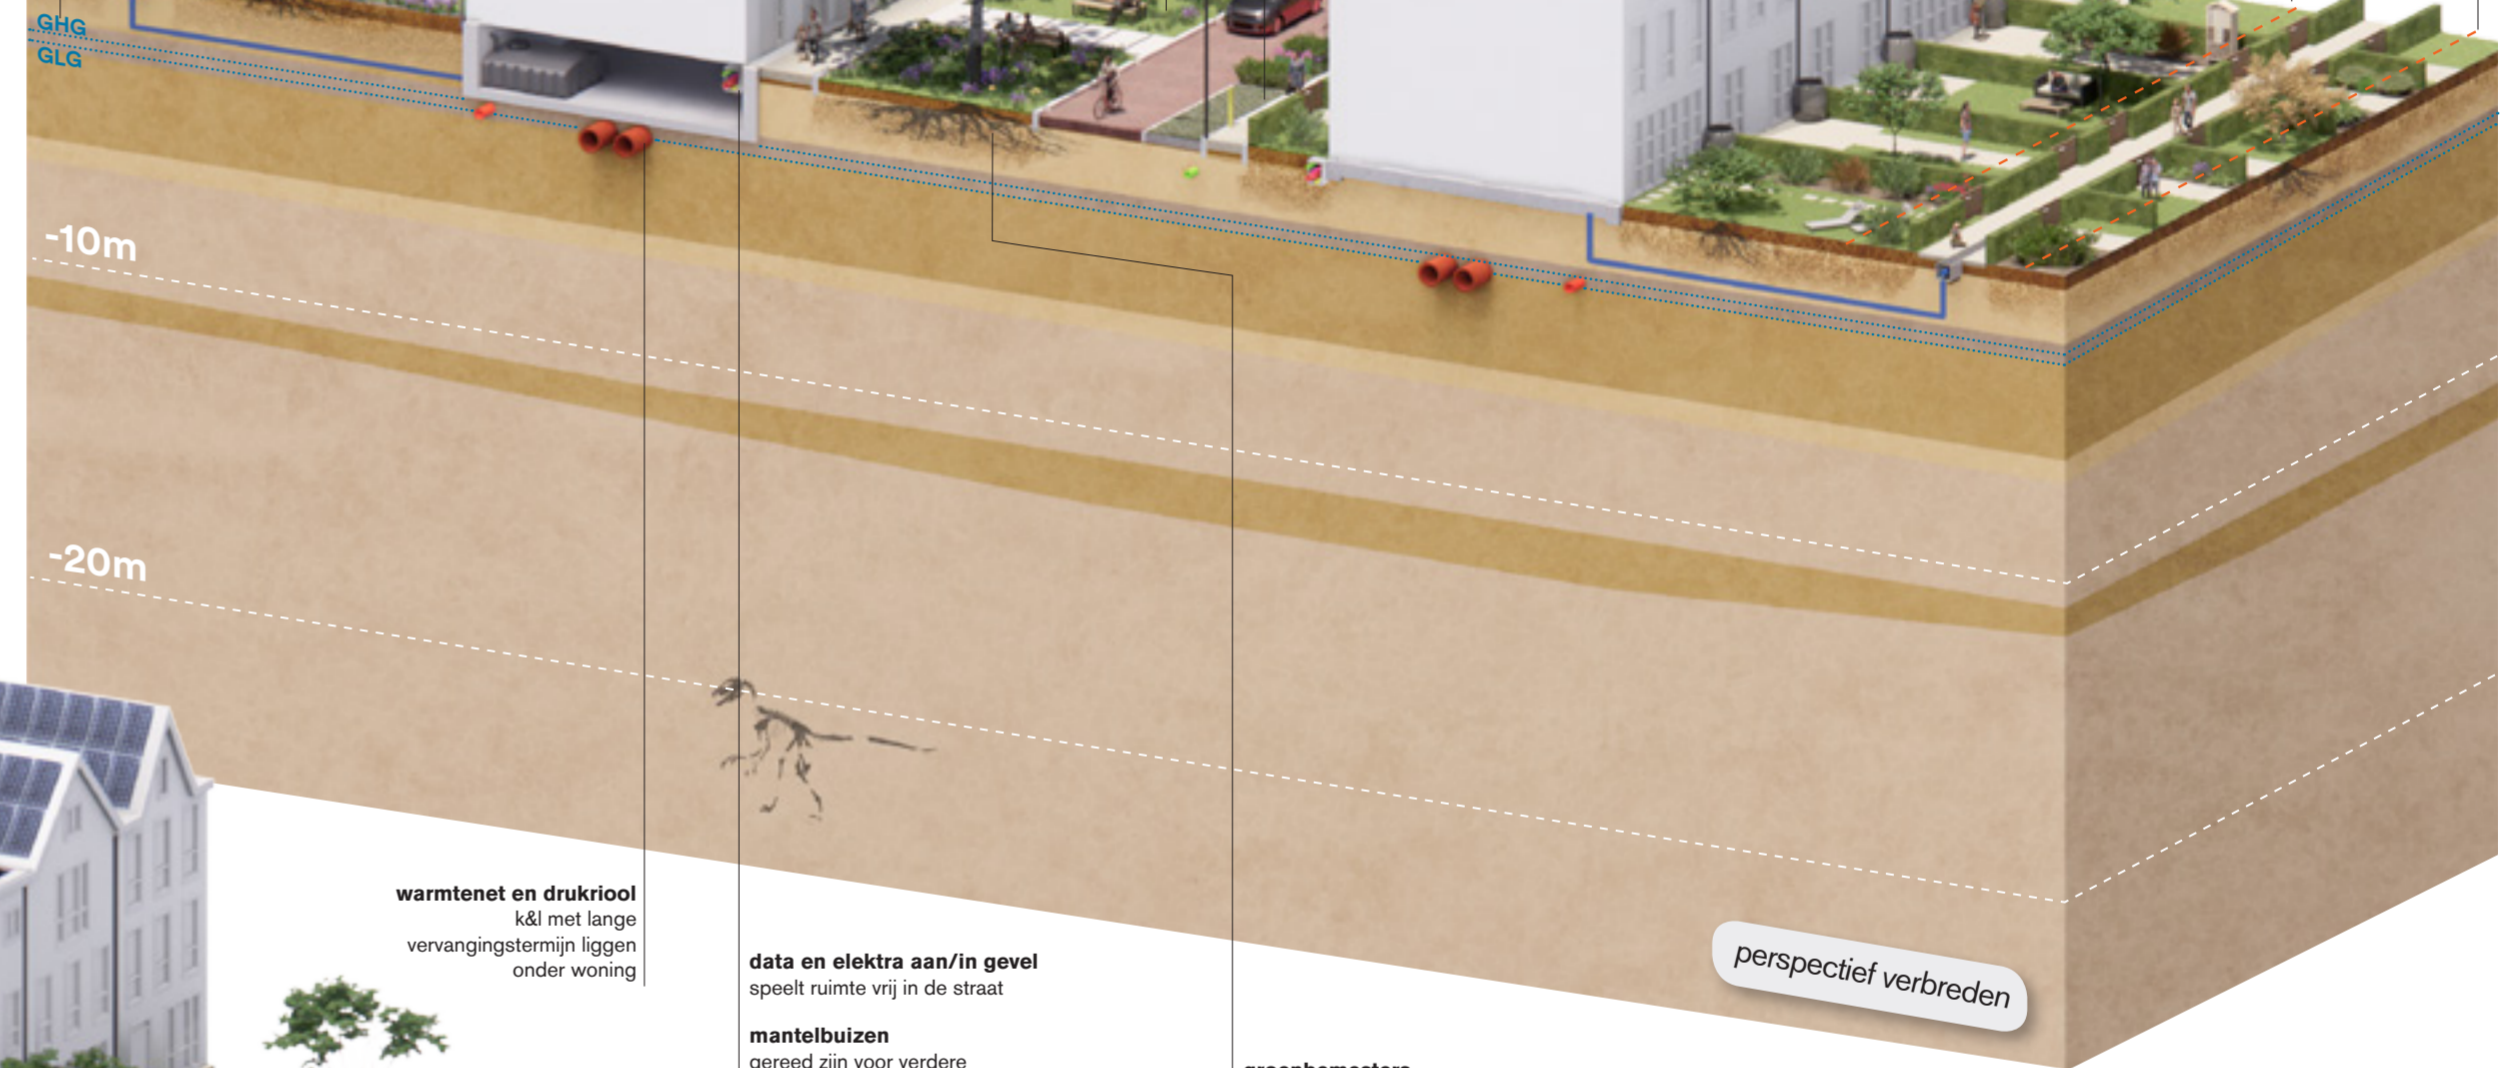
GHG
GLG

-10m

-20m

**warmtenet en drukriool**
k&l met lange vervangingstermijn liggen onder woning

**data en elektra aan/in gevel**
speelt ruimte vrij in de straat

**mantelbuizen**
gereed zijn voor verdere

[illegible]

perspectief verbreden